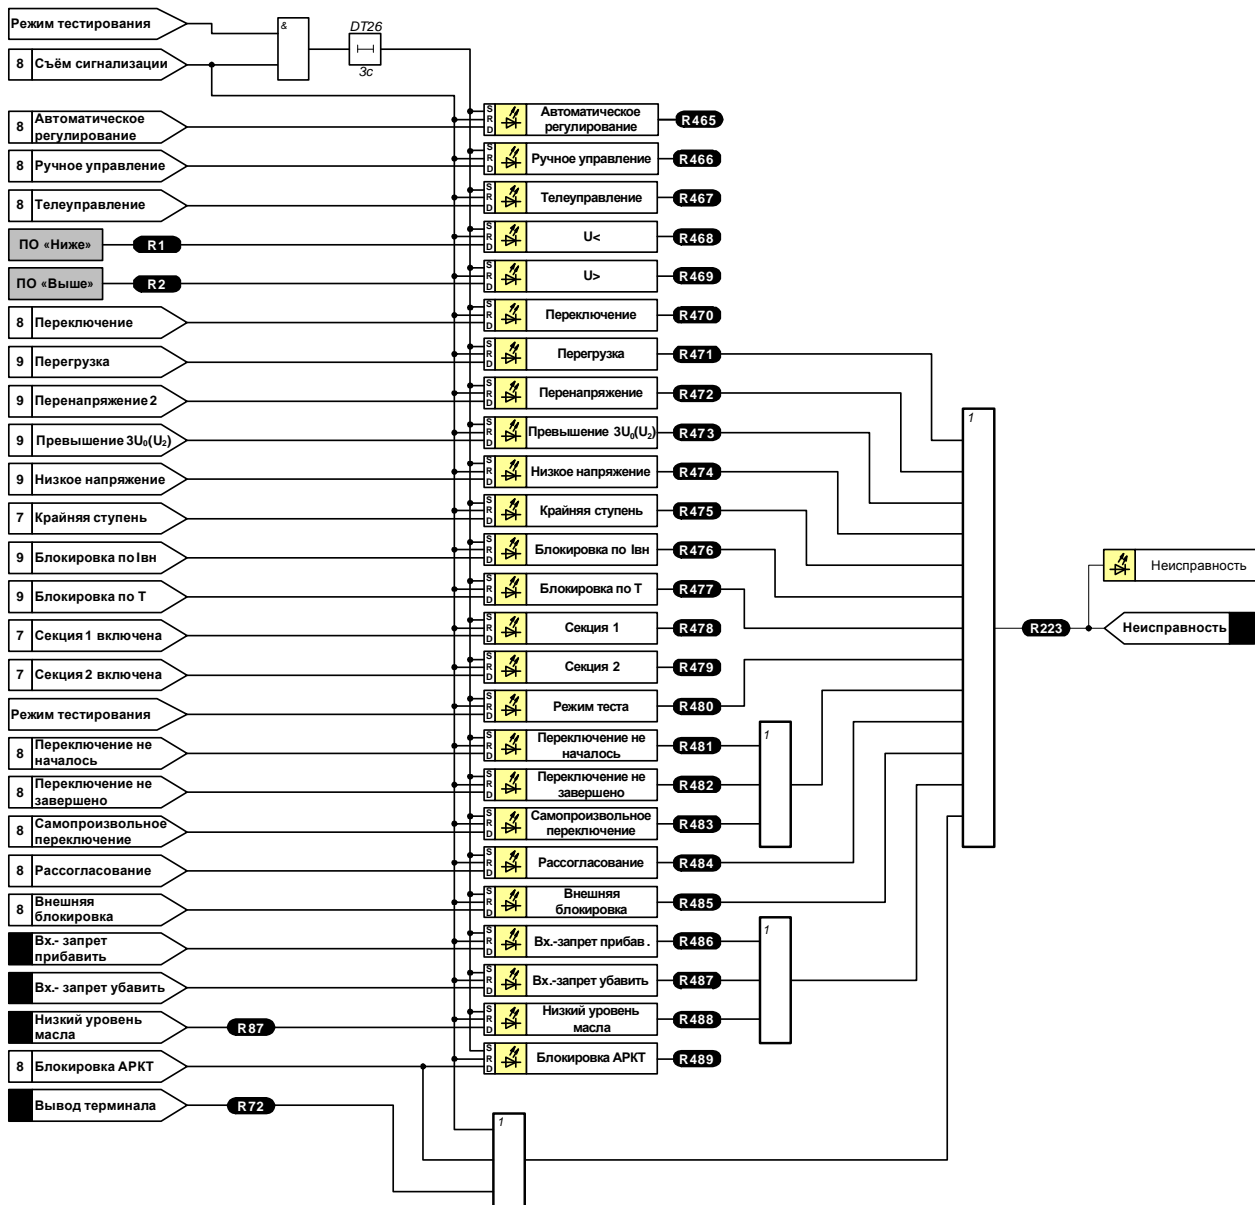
Режим тестирования

8 Съём сигнализации

&

DT26

3c

8 Автоматическое регулирование

8 Ручное управление

8 Телеуправление

ПО «Ниже» R1

ПО «Выше» R2

8 Переключение

9 Перегрузка

9 Перенапряжение 2

9 Превышение $3U_0(U_2)$

9 Низкое напряжение

7 Крайняя ступень

9 Блокировка по Iвн

9 Блокировка по Т

7 Секция 1 включена

7 Секция 2 включена

Режим тестирования

8 Переключение не началось

8 Переключение не завершено

8 Самопроизвольное переключение

8 Рассогласование

8 Внешняя блокировка

Вх.- запрет прибавить

Вх.- запрет убавить

Низкий уровень масла R87

8 Блокировка АРКТ

Вывод терминала R72

S R D Автоматическое регулирование R465

S R D Ручное управление R466

S R D Телеуправление R467

S R D U< R468

S R D U> R469

S R D Переключение R470

S R D Перегрузка R471

S R D Перенапряжение R472

S R D Превышение $3U_0(U_2)$ R473

S R D Низкое напряжение R474

S R D Крайняя ступень R475

S R D Блокировка по Iвн R476

S R D Блокировка по Т R477

S R D Секция 1 R478

S R D Секция 2 R479

S R D Режим теста R480

S R D Переключение не началось R481

S R D Переключение не завершено R482

S R D Самопроизвольное переключение R483

S R D Рассогласование R484

S R D Внешняя блокировка R485

S R D Вх.-запрет прибав. R486

S R D Вх.-запрет убавить R487

S R D Низкий уровень масла R488

S R D Блокировка АРКТ R489

1

1

1

1

R223

Неисправность

Неисправность